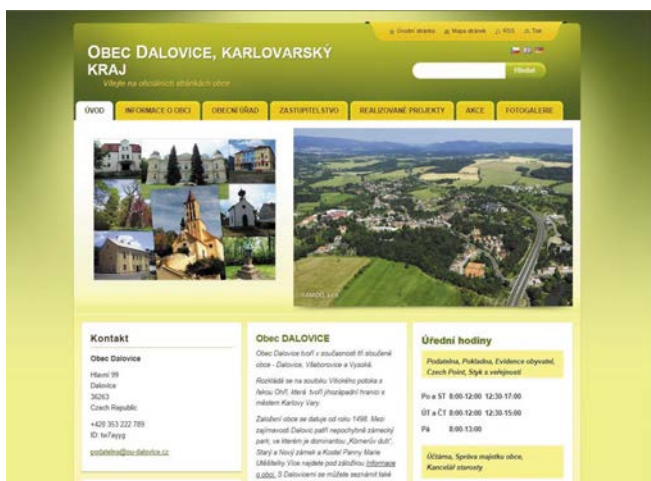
Úvodní stránka Mapa stránek RSS Tisk

OBEC DALOVICE, KARLOVARSKÝ KRAJ

Vítejte na oficiálních stránkách obce

Hledat

ÚVOD
INFORMACE O OBCI
OBECNÍ ÚŘAD
ZASTUPITELSTVO
REALIZOVANÉ PROJEKTY
AKCE
FOTOGALERIE

Kontakt

Obec Dalovice

Hlavní 99
Dalovice
36263
Czech Republic

+420 353 222 789
ID: tw7ayyg

podatelna@ou-dalovice.cz

Obec DALOVICE

Obec Dalovice tvoří v současnosti tři sloučené obce - Dalovice, Všeborovice a Vysoká.

Rozkládá se na soutoku Vitického potoka a řekou Ohří, která tvoří jihozápadní hranici s městem Karlovy Vary.

Založení obce se datuje od roku 1498. Mezi zajímavosti Dalovic patří nepochybně zámecký park, ve kterém je dominantou „Körnerův dub". Starý a Nový zámek a Kostel Panny Marie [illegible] Více najdete pod záložkou Informace o obci. S Dalovicemi se můžete seznámit také

Úřední hodiny

Podatelna, Pokladna, Evidence obyvatel, Czech Point, Styk s veřejností

Po a ST 8:00-12:00 12:30-17:00
ÚT a ČT 8:00-12:00 12:30-15:00
Pá 8:00-13:00

Účtárna, Správa majetku obce, Kancelář starosty